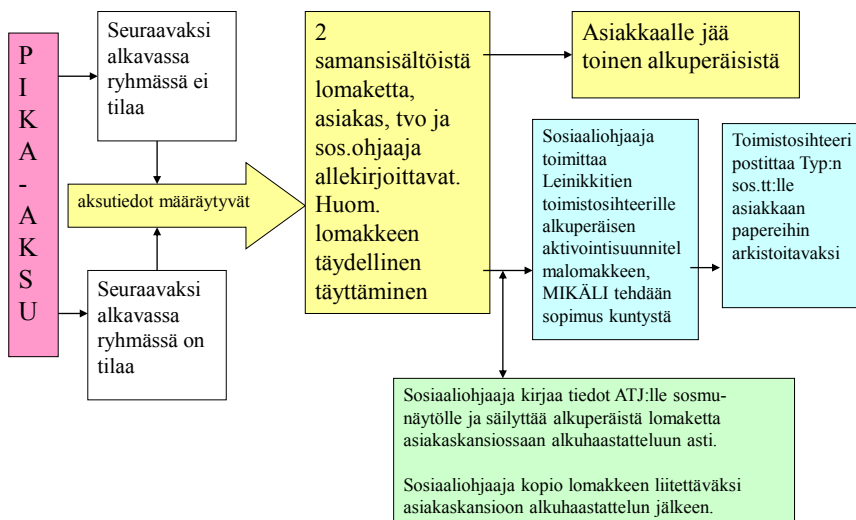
P
I
K
A
-
A
K
S
U

Seuraavaksi alkavassa ryhmässä ei tilaa

aksutiedot määräytyvät

Seuraavaksi alkavassa ryhmässä on tilaa

2 samansisältöistä lomaketta, asiakas, tvo ja sos.ohjaaja allekirjoittavat. Huom. lomakkeen täydellinen täyttäminen

Asiakkaalle jää toinen alkuperäisistä

Sosiaaliohjaaja toimittaa Leinikkitien toimistosihteerille alkuperäisen aktivointisuunnitelmalomakkeen, MIKÄLI tehdään sopimus kuntystä

Toimistosihteeri postittaa Typ:n sos.tt:lle asiakkaan papereihin arkistoitavaksi

Sosiaaliohjaaja kirjaa tiedot ATJ:lle sosmunäytölle ja säilyttää alkuperäistä lomaketta asiakaskansiossaan alkuhaastatteluun asti.

Sosiaaliohjaaja kopio lomakkeen liitettäväksi asiakaskansioon alkuhaastattelun jälkeen.